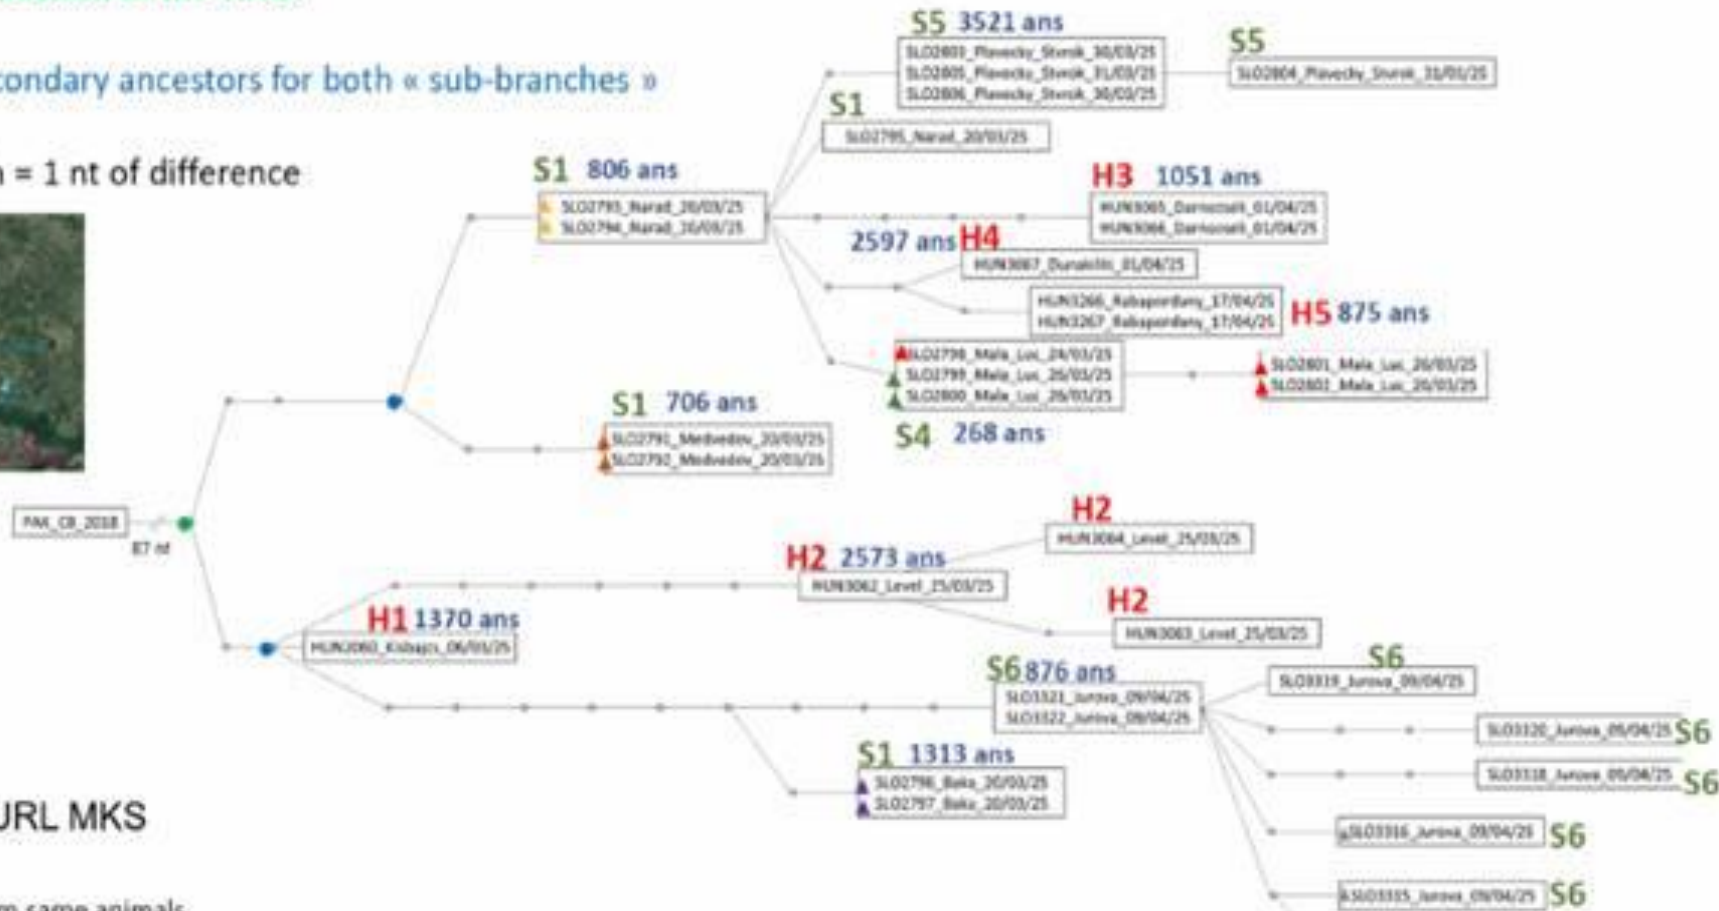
condary ancestors for both « sub-branches »

= 1 nt of difference

S5 3521 ans
SLO2803_Plavecky_Stvrok_30/03/25
SLO2805_Plavecky_Stvrok_31/03/25
SLO2806_Plavecky_Stvrok_30/03/25

S5
SLO2804_Plavecky_Stvrok_31/03/25

S1
SLO2795_Narad_20/03/25

S1 806 ans
SLO2793_Narad_20/03/25
SLO2794_Narad_20/03/25

H3 1051 ans
HUN3065_Darnozseli_01/04/25
HUN3066_Darnozseli_01/04/25

2597 ans H4
HUN3067_Dunakiliti_01/04/25

HUN3266_Rabapordany_17/04/25
HUN3267_Rabapordany_17/04/25
H5 875 ans

SLO2798_Mala_Luc_24/03/25
SLO2799_Mala_Luc_20/03/25
SLO2800_Mala_Luc_20/03/25

SLO2801_Mala_Luc_20/03/25
SLO2802_Mala_Luc_20/03/25

S4 268 ans

S1 706 ans
SLO2791_Medvedov_20/03/25
SLO2792_Medvedov_20/03/25

PAK_CB_2018
87 nt

H2
HUN3064_Level_25/03/25

H2 2573 ans
HUN3062_Level_25/03/25

H2
HUN3063_Level_25/03/25

H1 1370 ans
HUN3060_Kisbajcs_06/03/25

S6 876 ans
SLO3321_Jurova_09/04/25
SLO3322_Jurova_09/04/25

S6
SLO3319_Jurova_09/04/25

SLO3320_Jurova_09/04/25 S6

SLO3318_Jurova_09/04/25 S6

S1 1313 ans
SLO2796_Baka_20/03/25
SLO2797_Baka_20/03/25

SLO3316_Jurova_09/04/25 S6

SLO3315_Jurova_09/04/25 S6

URL MKS

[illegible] same animals